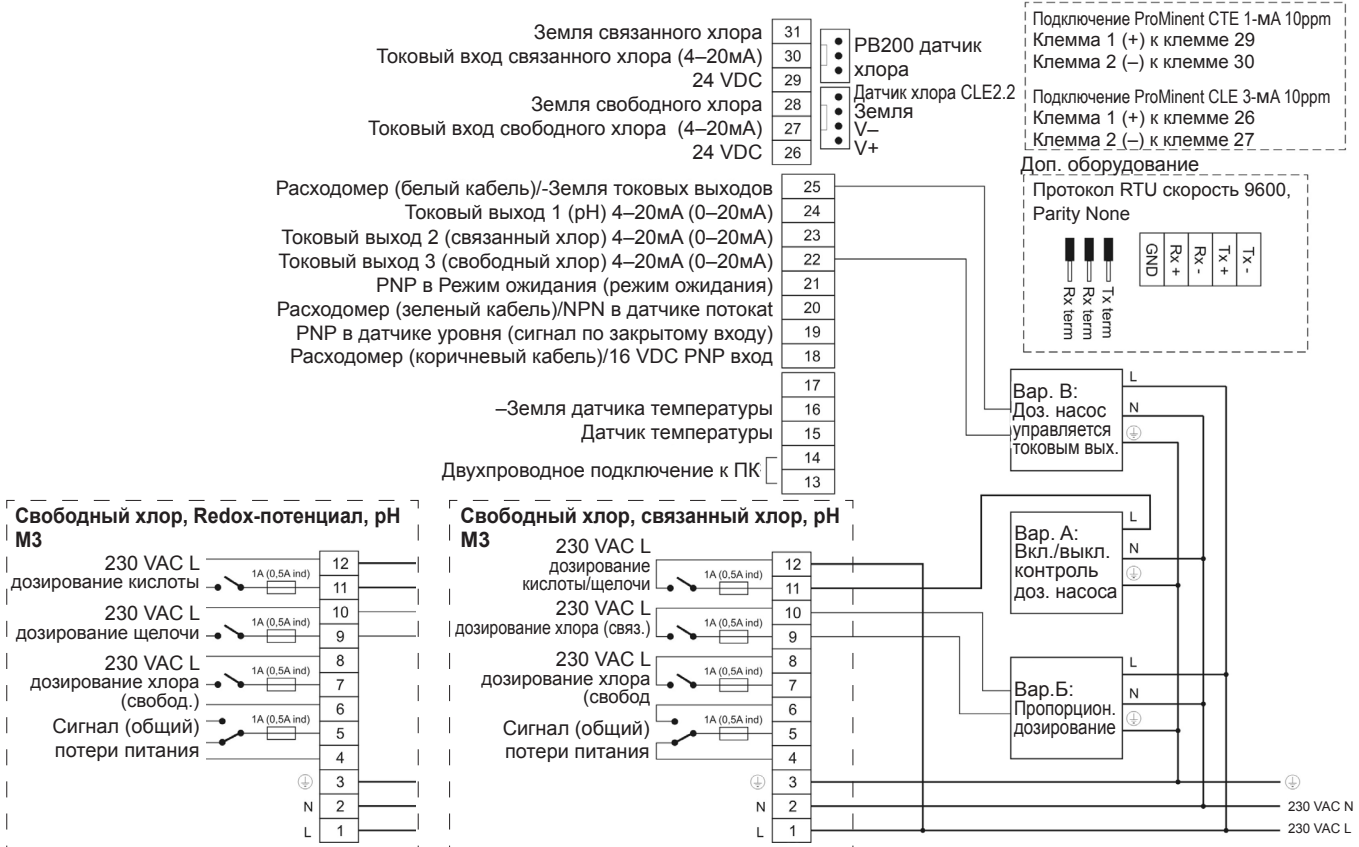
Земля связанного хлора 31
Токовый вход связанного хлора (4–20мА) 30
24 VDC 29
Земля свободного хлора 28
Токовый вход свободного хлора (4–20мА) 27
24 VDC 26

PB200 датчик хлора
Датчик хлора CLE2.2
Земля
V–
V+

Подключение ProMinent CTE 1-мА 10ppm
Клемма 1 (+) к клемме 29
Клемма 2 (–) к клемме 30

Подключение ProMinent CLE 3-мА 10ppm
Клемма 1 (+) к клемме 26
Клемма 2 (–) к клемме 27

Доп. оборудование
Протокол RTU скорость 9600, Parity None
Rx term
Rx term
Tx term
GND
Rx +
Rx -
Tx +
Tx -

Расходомер (белый кабель)/-Земля токовых выходов 25
Токовый выход 1 (pH) 4–20мА (0–20мА) 24
Токовый выход 2 (связанный хлор) 4–20мА (0–20мА) 23
Токовый выход 3 (свободный хлор) 4–20мА (0–20мА) 22
PNP в Режим ожидания (режим ожидания) 21
Расходомер (зеленый кабель)/NPN в датчике потокат 20
PNP в датчике уровня (сигнал по закрытому входу) 19
Расходомер (коричневый кабель)/16 VDC PNP вход 18
17
–Земля датчика температуры 16
Датчик температуры 15
Двухпроводное подключение к ПК 14
13

Вар. В: Доз. насос управляется токовым вых.
L
N

Вар. А: Вкл./выкл. контроль доз. насоса
L
N

Вар.Б: Пропорцион. дозирование
L
N

Свободный хлор, Redox-потенциал, pH M3
230 VAC L
дозирование кислоты
1A (0,5A ind)
12
11
230 VAC L
дозирование щелочи
1A (0,5A ind)
10
9
230 VAC L
дозирование хлора (свобод.)
1A (0,5A ind)
8
7
6
Сигнал (общий) потери питания
1A (0,5A ind)
5
4
3
N 2
L 1

Свободный хлор, связанный хлор, pH M3
230 VAC L
дозирование кислоты/щелочи
1A (0,5A ind)
12
11
230 VAC L
дозирование хлора (связ.)
1A (0,5A ind)
10
9
230 VAC L
дозирование хлора (свобод
1A (0,5A ind)
8
7
6
Сигнал (общий) потери питания
1A (0,5A ind)
5
4
3
N 2
L 1

230 VAC N
230 VAC L